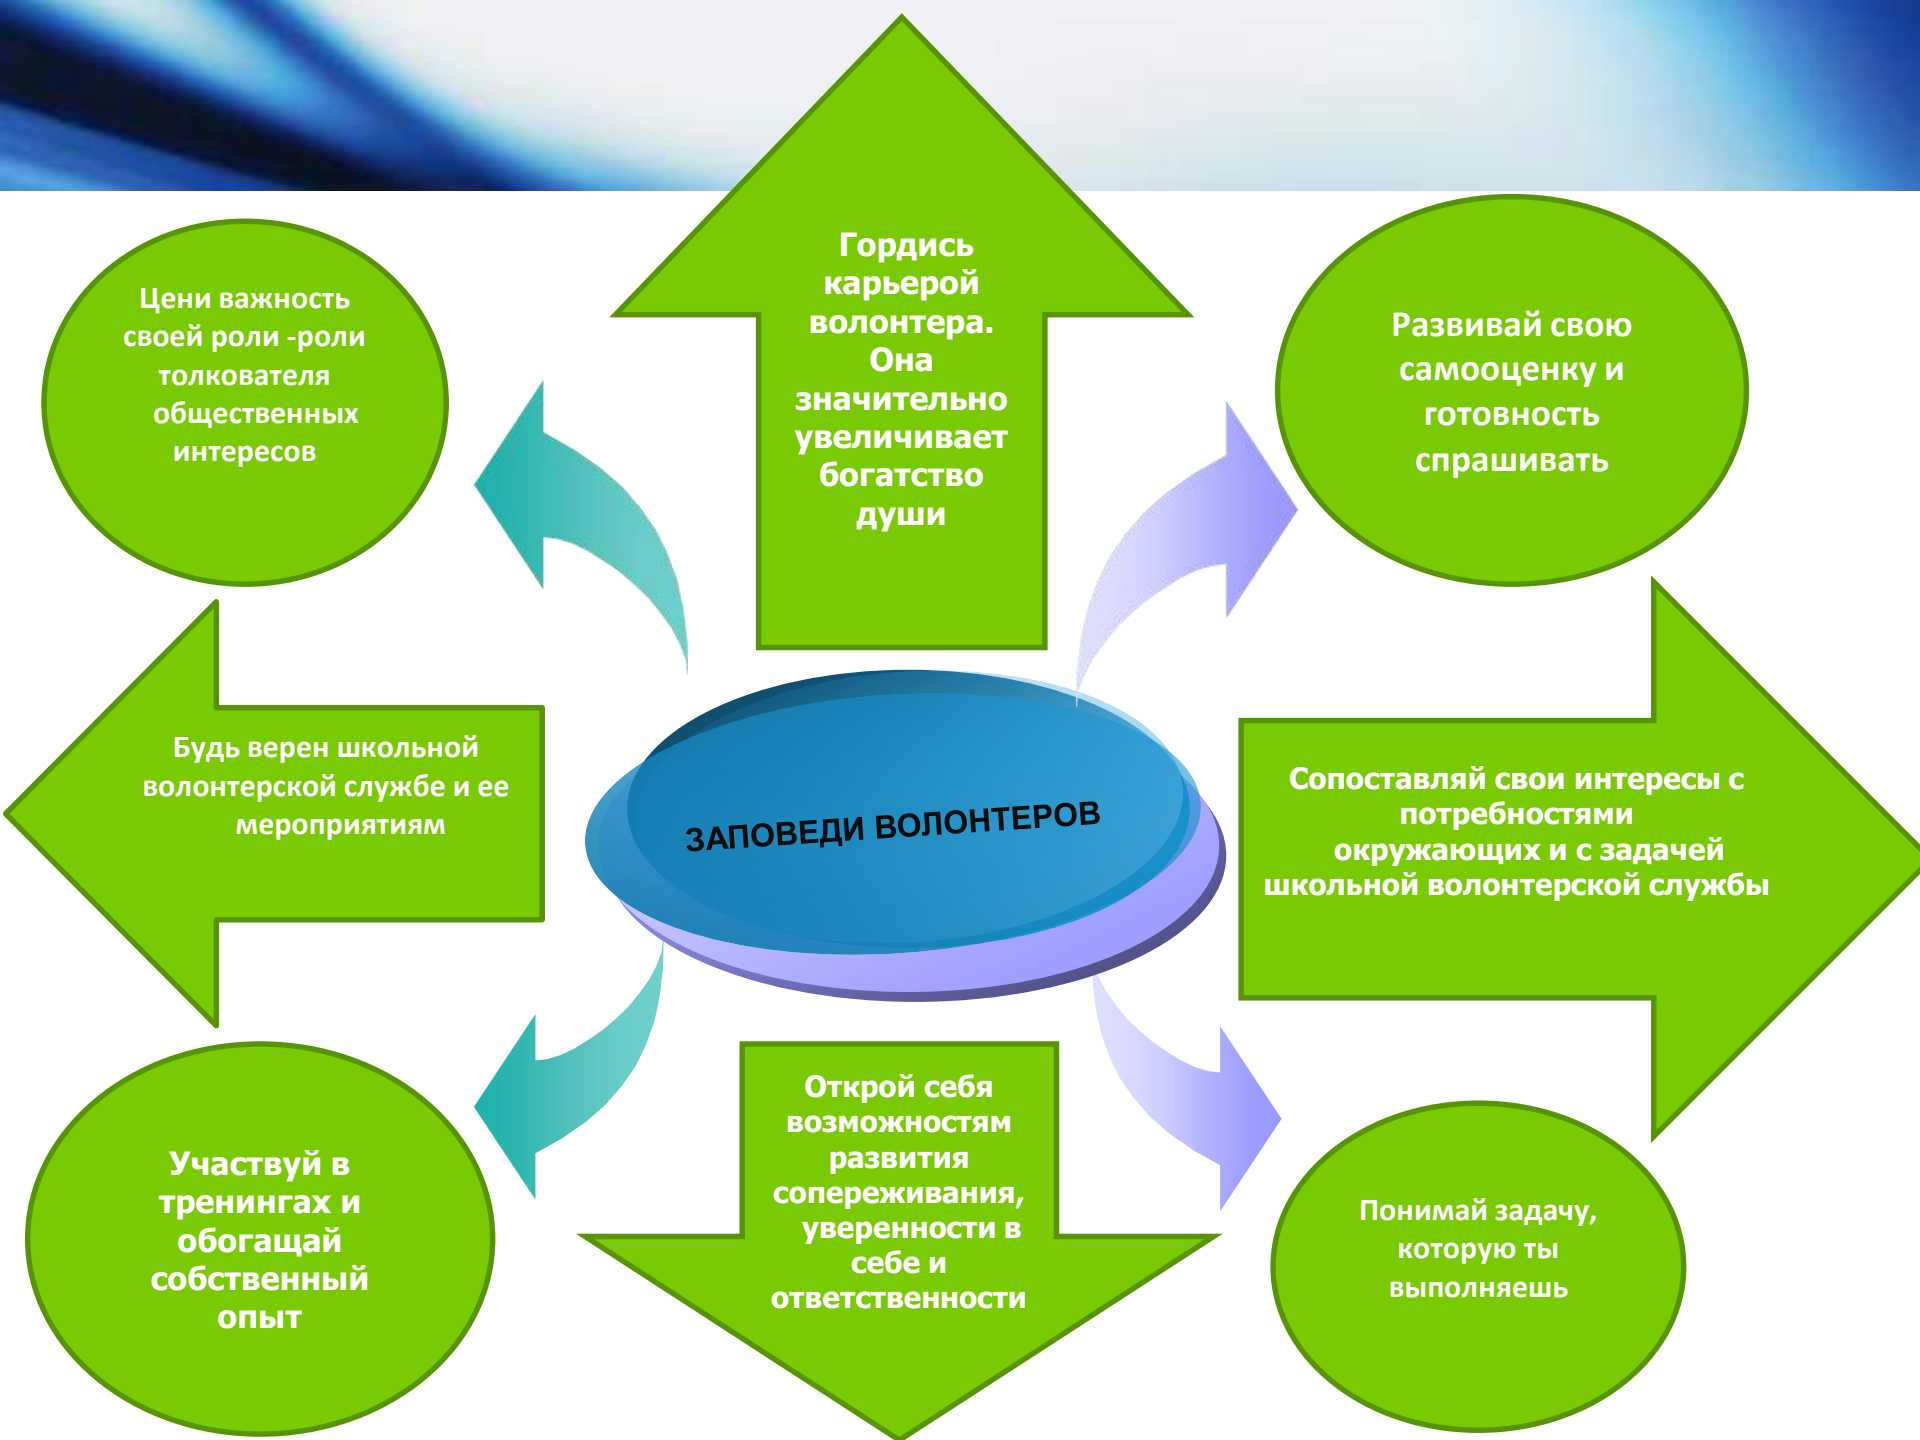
ЗАПОВЕДИ ВОЛОНТЕРОВ

Гордись карьерой волонтера. Она значительно увеличивает богатство души

Цени важность своей роли -роли толкователя общественных интересов

Развивай свою самооценку и готовность спрашивать

Будь верен школьной волонтерской службе и ее мероприятиям

Сопоставляй свои интересы с потребностями окружающих и с задачей школьной волонтерской службы

Участвуй в тренингах и обогащай собственный опыт

Открой себя возможностям развития сопереживания, уверенности в себе и ответственности

Понимай задачу, которую ты выполняешь